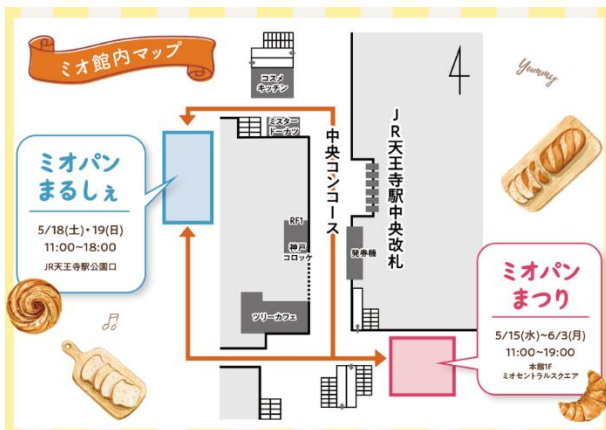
ミオ館内マップ

Yummy

コスメキッチン

ミスタードーナツ

中央コンコース

JR天王寺駅中央改札

ミオパン まるしぇ

5/18(土)・19(日)
11:00~18:00
JR天王寺駅公園口

RF1

神戸コロッケ

発券機

ツリーカフェ

ミオパン まつり

5/15(水)~6/3(月)
11:00~19:00
本館1F
ミオセントラルスクエア